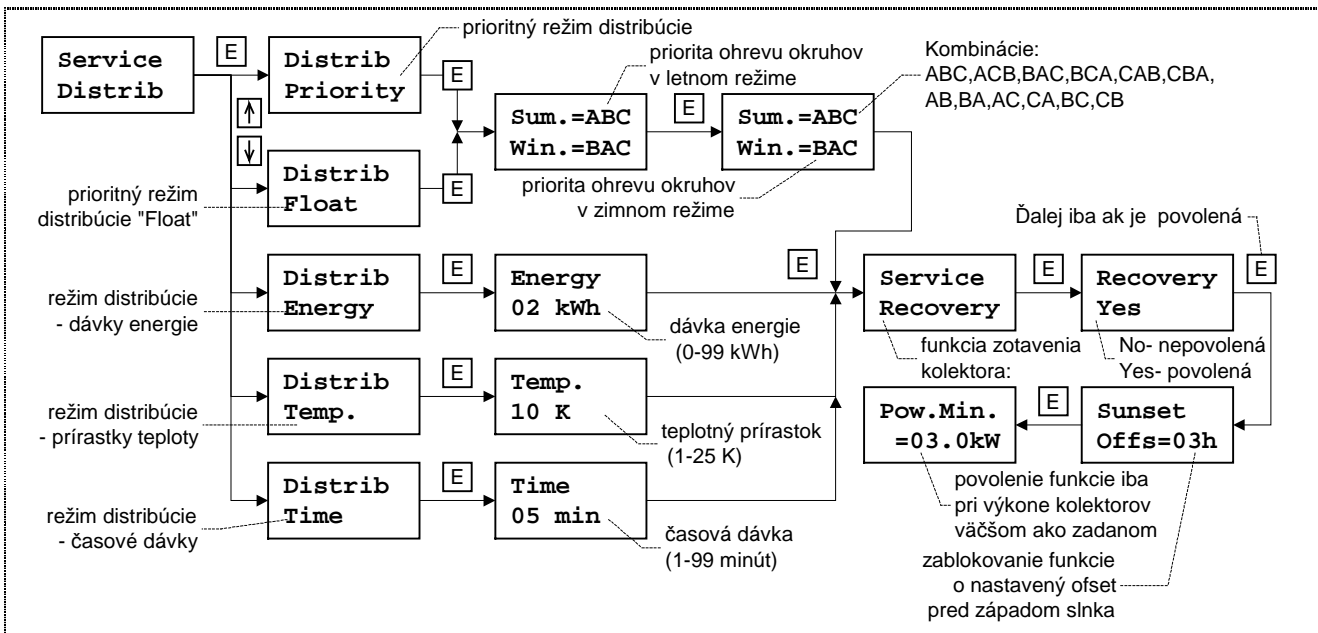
Service Distrib

E

Distrib Priority

prioritný režim distribúcie

E

priorita ohrevu okruhov v letnom režime

Sum.=ABC
Win.=BAC

E

Sum.=ABC
Win.=BAC

Kombinácie:
ABC,ACB,BAC,BCA,CAB,CBA, AB,BA,AC,CA,BC,CB

↑

↓

Distrib Float

E

priorita ohrevu okruhov v zimnom režime

prioritný režim distribúcie "Float"

Ďalej iba ak je povolená

E

Distrib Energy

E

Energy
02 kWh

E

Service Recovery

E

Recovery Yes

režim distribúcie - dávky energie

dávka energie (0-99 kWh)

funkcia zotavenia kolektora:

No- nepovolená
Yes- povolená

Distrib Temp.

E

Temp.
10 K

Pow.Min.
=03.0kW

E

Sunset Offs=03h

režim distribúcie - prírastky teploty

teplotný prírastok (1-25 K)

povolenie funkcie iba pri výkone kolektorov väčšom ako zadanom

Distrib Time

E

Time
05 min

režim distribúcie - časové dávky

časová dávka (1-99 minút)

zablokovanie funkcie o nastavený ofset pred západom slnka